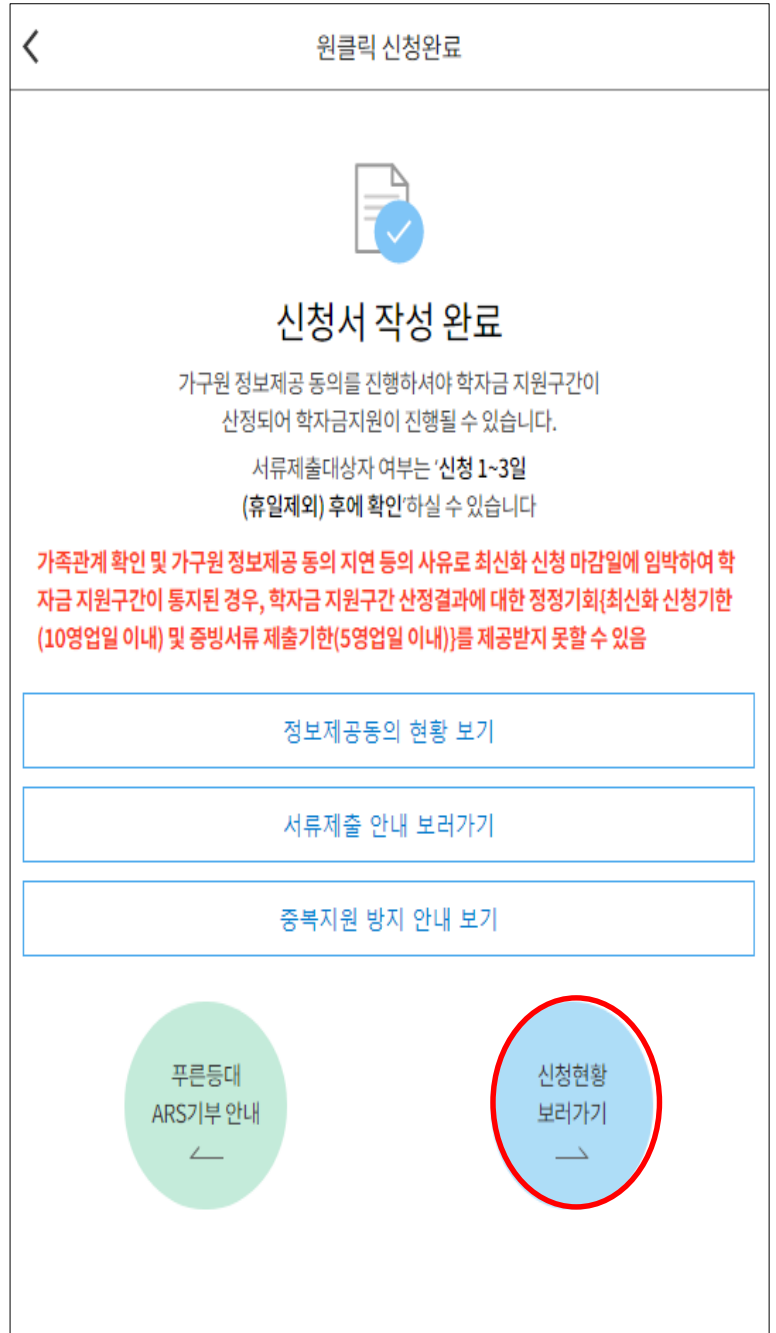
원클릭 신청완료

신청서 작성 완료

가구원 정보제공 동의를 진행하셔야 학자금 지원구간이 산정되어 학자금지원이 진행될 수 있습니다.

서류제출대상자 여부는 '신청 1~3일 (휴일제외) 후에 확인'하실 수 있습니다

가족관계 확인 및 가구원 정보제공 동의 지연 등의 사유로 최신화 신청 마감일에 임박하여 학자금 지원구간이 통지된 경우, 학자금 지원구간 산정결과에 대한 정정기회{최신화 신청기한(10영업일 이내) 및 증빙서류 제출기한(5영업일 이내)}를 제공받지 못할 수 있음

정보제공동의 현황 보기

서류제출 안내 보러가기

중복지원 방지 안내 보기

푸른등대
ARS기부 안내

신청현황
보러가기